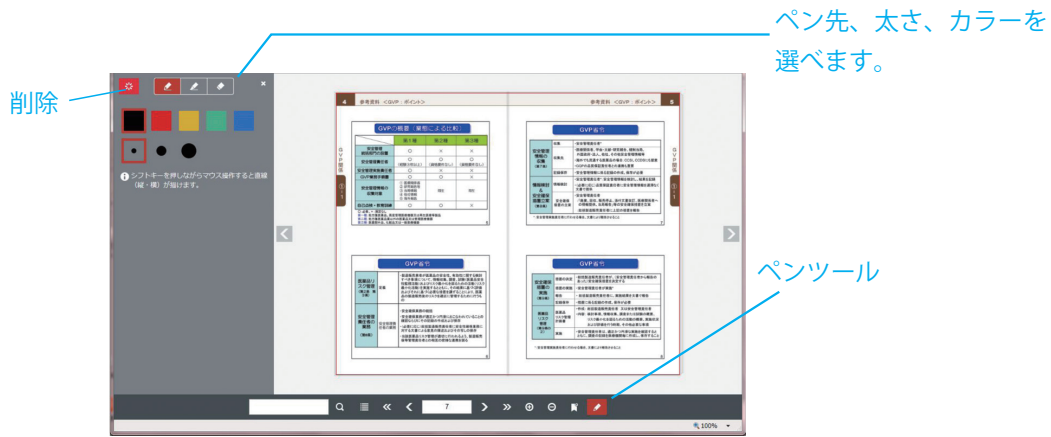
ペン先、太さ、カラーを選べます。

削除

シフトキーを押しながらマウス操作すると直線（縦・横）が描けます。

4 参考資料 ＜GVP：ポイント＞

GVPの概要（業態による比較）

参考資料 ＜GVP：ポイント＞ 5

GVP省令

GVP省令

GVP省令

ペンツール

7

100%